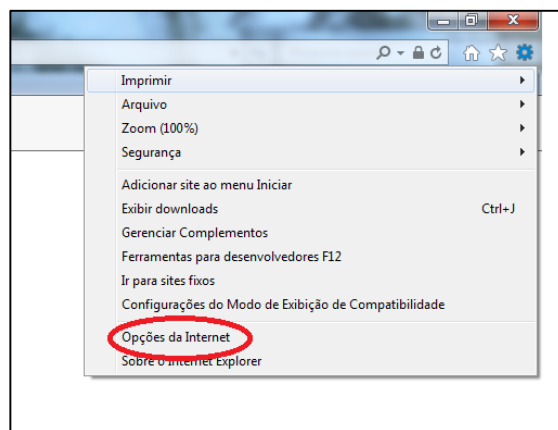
Imprimir
Arquivo
Zoom (100%)
Segurança

Adicionar site ao menu Iniciar
Exibir downloads Ctrl+J
Gerenciar Complementos
Ferramentas para desenvolvedores F12
Ir para sites fixos
Configurações do Modo de Exibição de Compatibilidade

Opções da Internet
Sobre o Internet Explorer